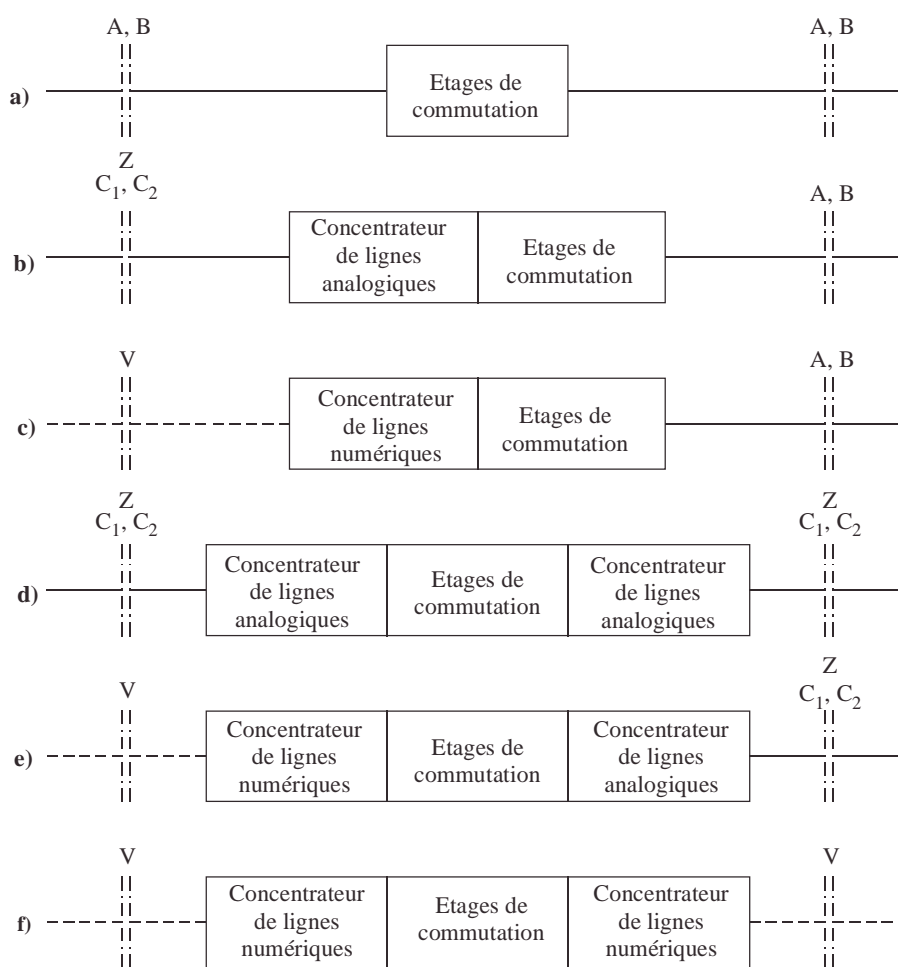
A, B

A, B

a)

Etages de commutation

Z
$C_1, C_2$

A, B

b)

Concentrateur de lignes analogiques

Etages de commutation

V

A, B

c)

Concentrateur de lignes numériques

Etages de commutation

Z
$C_1, C_2$

Z
$C_1, C_2$

d)

Concentrateur de lignes analogiques

Etages de commutation

Concentrateur de lignes analogiques

V

Z
$C_1, C_2$

e)

Concentrateur de lignes numériques

Etages de commutation

Concentrateur de lignes analogiques

V

V

f)

Concentrateur de lignes numériques

Etages de commutation

Concentrateur de lignes numériques